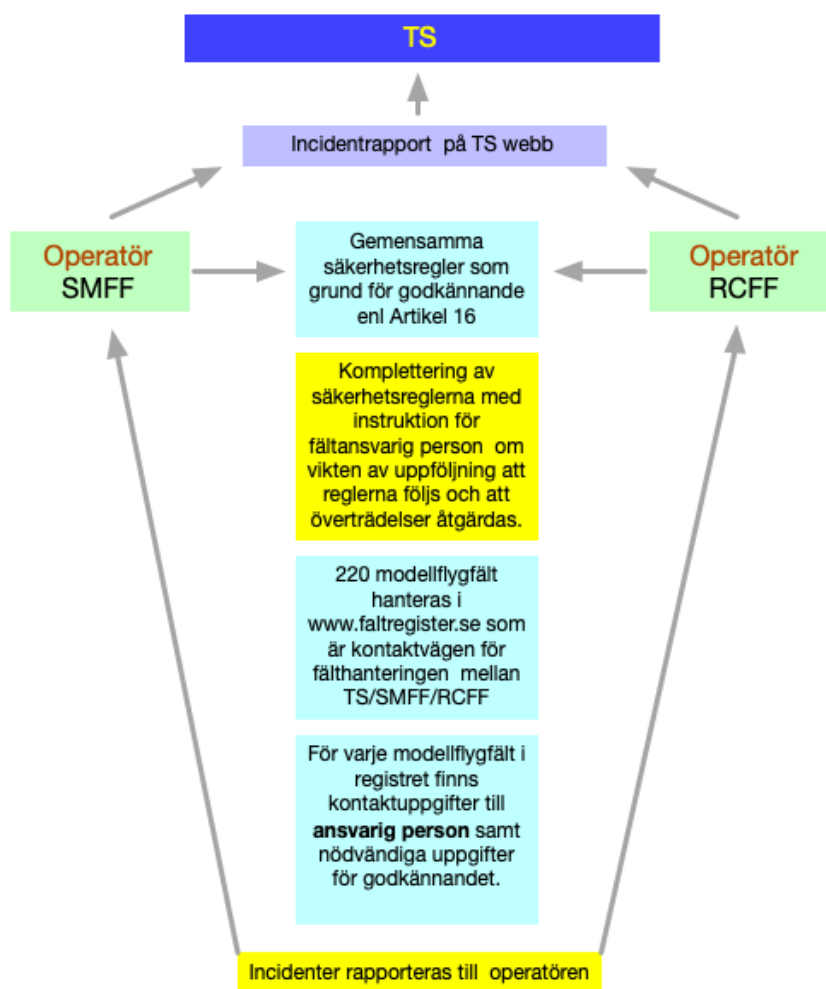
TS

Incidentrapport på TS webb

Operatör
SMFF

Gemensamma säkerhetsregler som grund för godkännande enl Artikel 16

Operatör
RCFF

Komplettering av säkerhetsreglerna med instruktion för fältansvarig person om vikten av uppföljning att reglerna följs och att överträdelser åtgärdas.

220 modellflygfält hanteras i www.faltregister.se som är kontaktvägen för fälthanteringen mellan TS/SMFF/RCFF

För varje modellflygfält i registret finns kontaktuppgifter till **ansvarig person** samt nödvändiga uppgifter för godkännandet.

Incidenter rapporteras till operatören